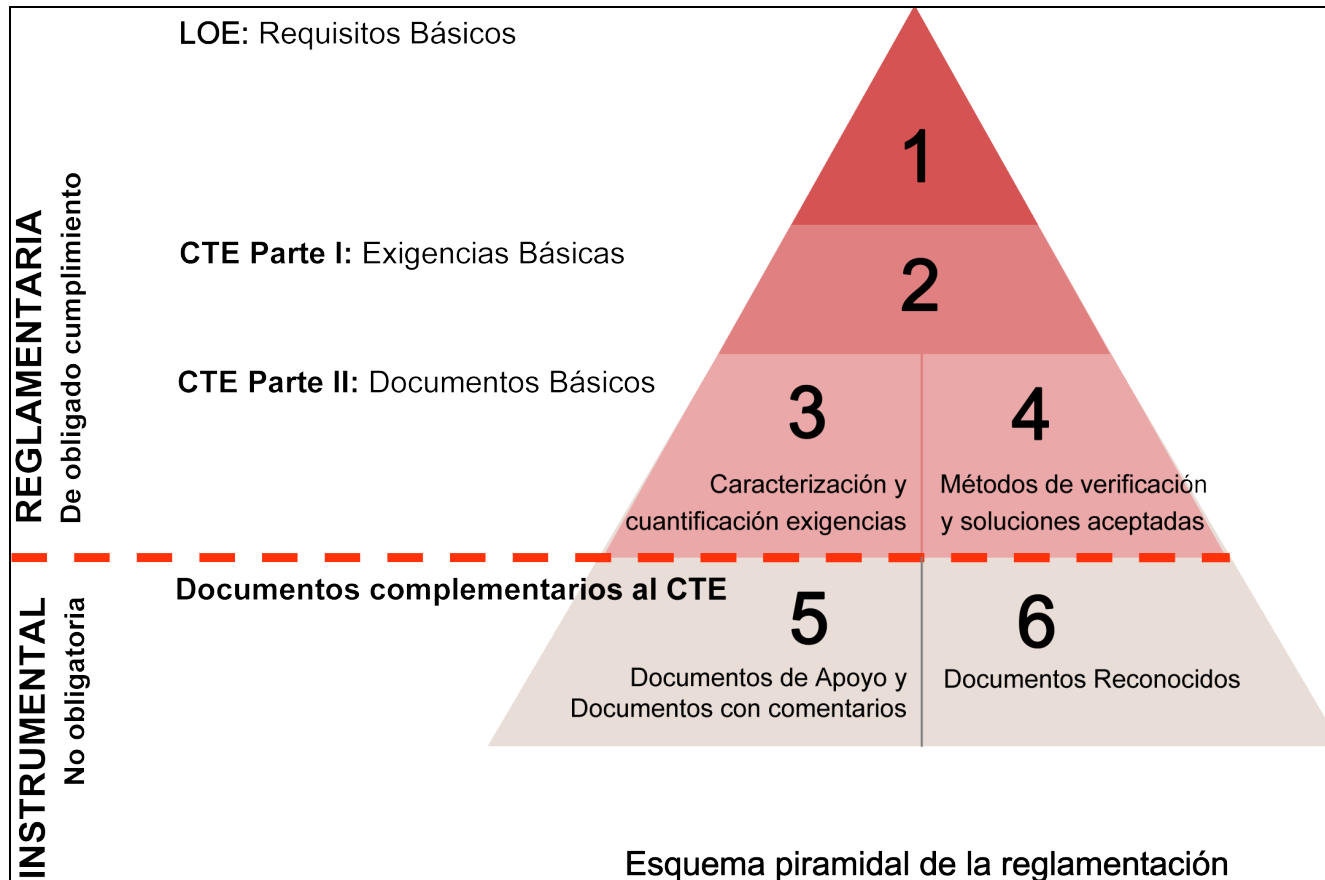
REGLAMENTARIA
De obligado cumplimiento

LOE: Requisitos Básicos

1

CTE Parte I: Exigencias Básicas

2

CTE Parte II: Documentos Básicos

3

Caracterización y cuantificación exigencias

4

Métodos de verificación y soluciones aceptadas

INSTRUMENTAL
No obligatoria

Documentos complementarios al CTE

5

Documentos de Apoyo y Documentos con comentarios

6

Documentos Reconocidos

Esquema piramidal de la reglamentación